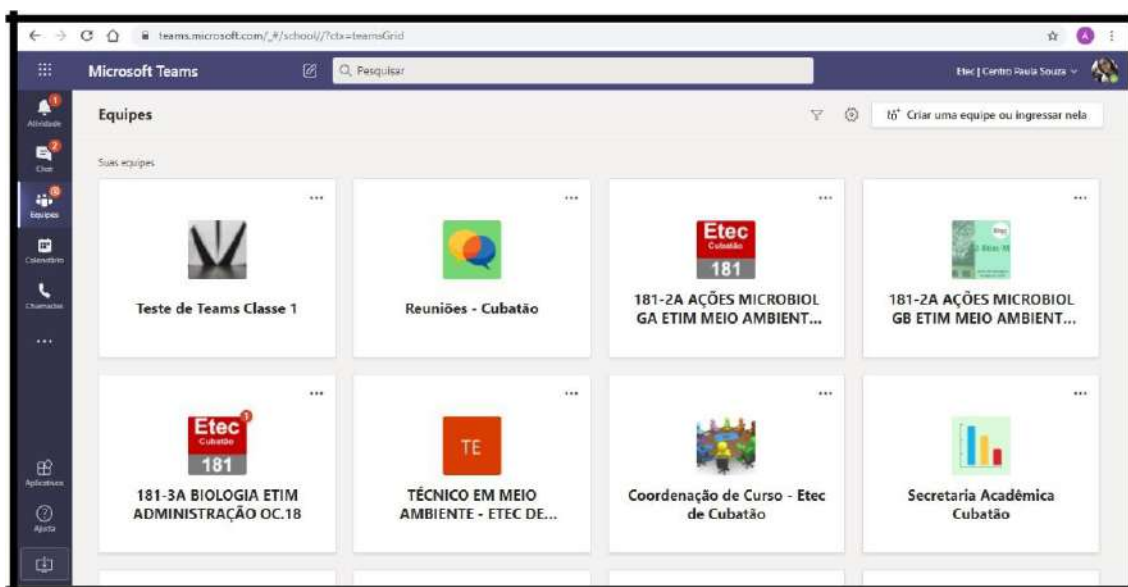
teams.microsoft.com/_#/school//?ctx=teamsGrid

Microsoft Teams

Pesquisar

Etec | Centro Paula Souza

Atividade

Chat

Equipes

Calendário

Chamadas

...

Aplicativos

Ajuda

Equipes

Criar uma equipe ou ingressar nela

Suas equipes

...

Teste de Teams Classe 1

...

Reuniões - Cubatão

...

Etec
Cubatão
181

181-2A AÇÕES MICROBIOL GA ETIM MEIO AMBIENT...

...

181-2A AÇÕES MICROBIOL GB ETIM MEIO AMBIENT...

...

Etec
Cubatão
181

181-3A BIOLOGIA ETIM ADMINISTRAÇÃO OC.18

...

TE

TÉCNICO EM MEIO AMBIENTE - ETEC DE...

...

Coordenação de Curso - Etec de Cubatão

...

Secretaria Acadêmica Cubatão